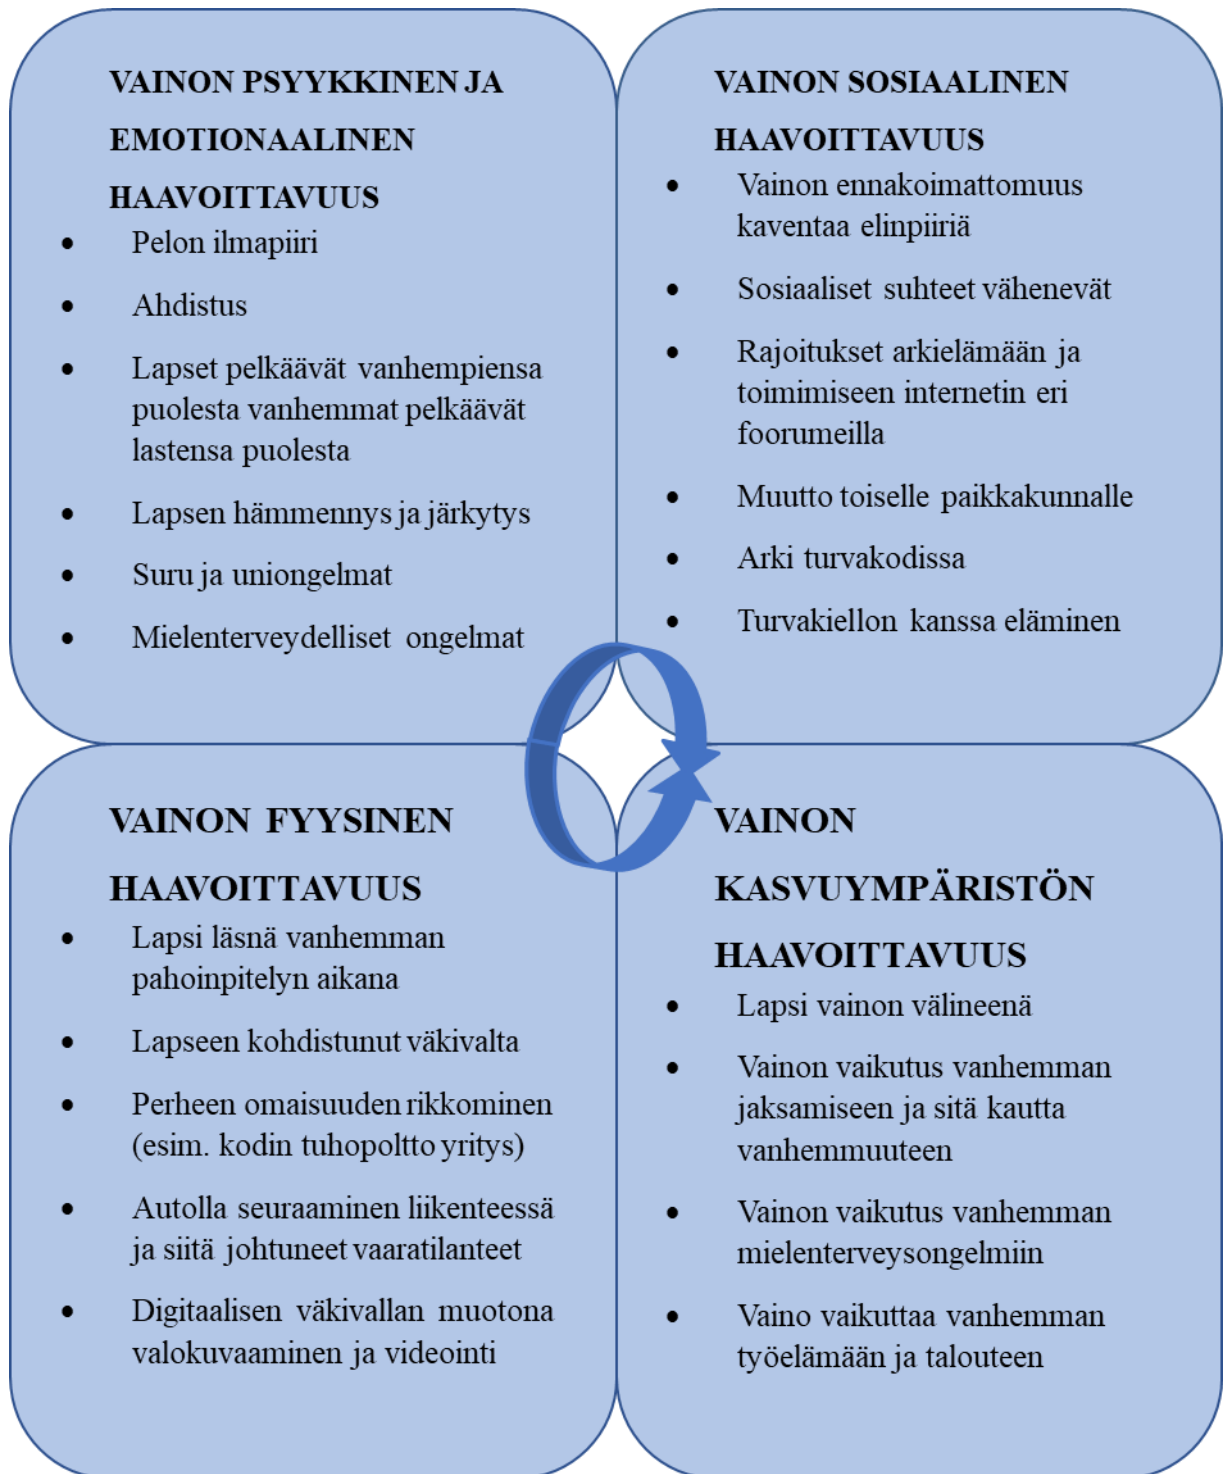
VAINON PSYYKKINEN JA EMOTIONAALINEN HAAVOITTAVUUS

- Pelon ilmapiiri
- Ahdistus
- Lapset pelkäävät vanhempiensa puolesta vanhemmat pelkäävät lastensa puolesta
- Lapsen hämmennys ja järkytys
- Suru ja uniongelmat
- Mielenterveydelliset ongelmat

VAINON SOSIAALINEN HAAVOITTAVUUS

- Vainon ennakoimattomuus kaventaa elinpiiriä
- Sosiaaliset suhteet vähenevät
- Rajoitukset arkielämään ja toimimiseen internetin eri foorumeilla
- Muutto toiselle paikkakunnalle
- Arki turvakodissa
- Turvakiellon kanssa eläminen

VAINON FYYSINEN HAAVOITTAVUUS

- Lapsi läsnä vanhemman pahoinpitelyn aikana
- Lapseen kohdistunut väkivalta
- Perheen omaisuuden rikkominen (esim. kodin tuhopoltto yritys)
- Autolla seuraaminen liikenteessä ja siitä johtuneet vaaratilanteet
- Digitaalisen väkivallan muotona valokuvaaminen ja videointi

VAINON KASVUYMPÄRISTÖN HAAVOITTAVUUS

- Lapsi vainon välineenä
- Vainon vaikutus vanhemman jaksamiseen ja sitä kautta vanhemmuuteen
- Vainon vaikutus vanhemman mielenterveysongelmiin
- Vaino vaikuttaa vanhemman työelämään ja talouteen